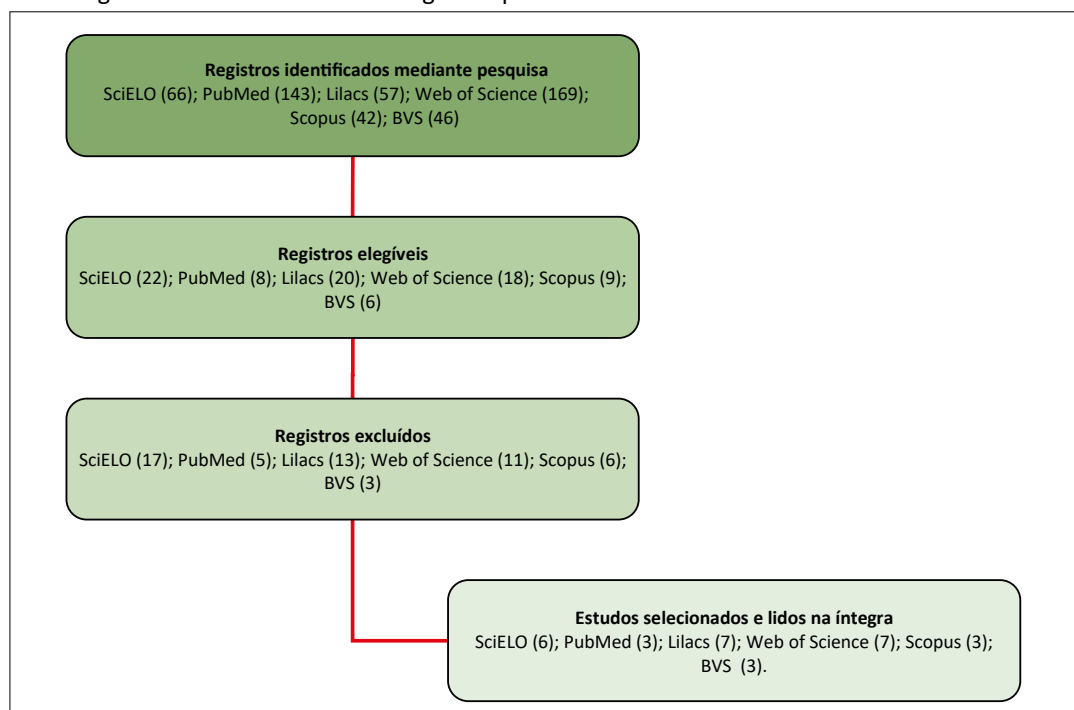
**Registros identificados mediante pesquisa**
SciELO (66); PubMed (143); Lilacs (57); Web of Science (169); Scopus (42); BVS (46)

**Registros elegíveis**
SciELO (22); PubMed (8); Lilacs (20); Web of Science (18); Scopus (9); BVS (6)

**Registros excluídos**
SciELO (17); PubMed (5); Lilacs (13); Web of Science (11); Scopus (6); BVS (3)

**Estudos selecionados e lidos na íntegra**
SciELO (6); PubMed (3); Lilacs (7); Web of Science (7); Scopus (3); BVS (3).